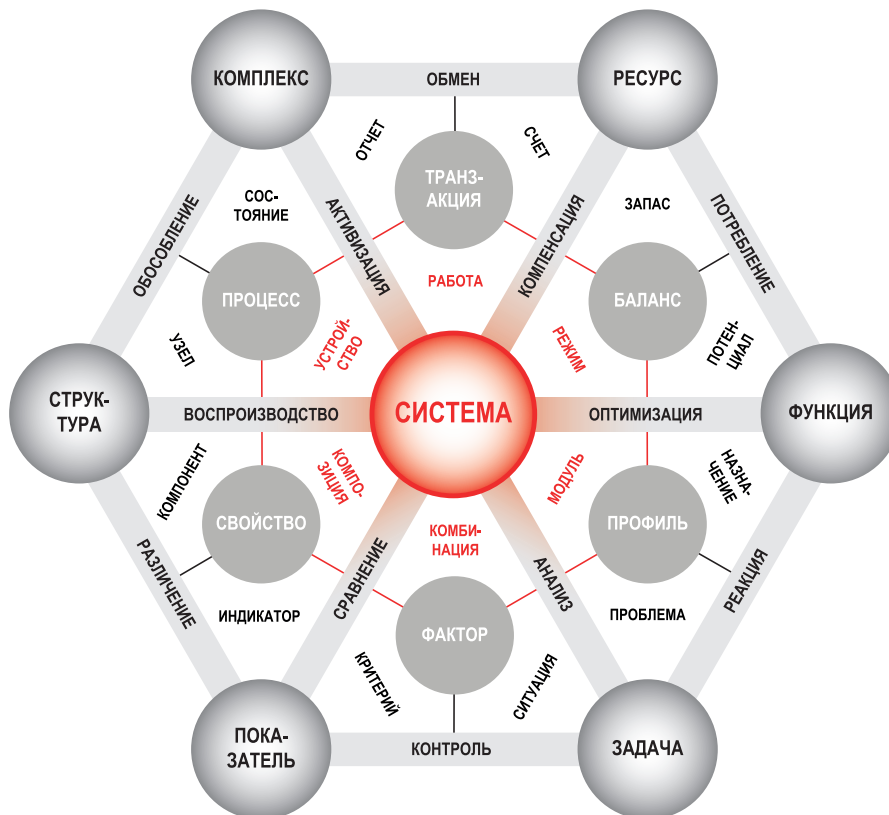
КОМПЛЕКС

ОБМЕН

РЕСУРС

ОТЧЕТ

СЧЕТ

ТРАНЗАКЦИЯ

СОСТОЯНИЕ

АКТИВИЗАЦИЯ

КОМПЕНСАЦИЯ

ЗАПАС

ПОТРЕБЛЕНИЕ

ОБОСОБЛЕНИЕ

РАБОТА

ПРОЦЕСС

БАЛАНС

УЗЕЛ

УСТРОЙСТВО

РЕЖИМ

ПОТЕНЦИАЛ

СТРУКТУРА

ВОСПРОИЗВОДСТВО

СИСТЕМА

ОПТИМИЗАЦИЯ

ФУНКЦИЯ

КОМПОНЕНТ

КОМПОЗИЦИЯ

МОДУЛЬ

НАЗНАЧЕНИЕ

СВОЙСТВО

ПРОФИЛЬ

РАЗЛИЧЕНИЕ

КОМБИНАЦИЯ

СРАВНЕНИЕ

АНАЛИЗ

РЕАКЦИЯ

ИНДИКАТОР

ПРОБЛЕМА

ФАКТОР

КРИТЕРИЙ

СИТУАЦИЯ

ПОКАЗАТЕЛЬ

КОНТРОЛЬ

ЗАДАЧА